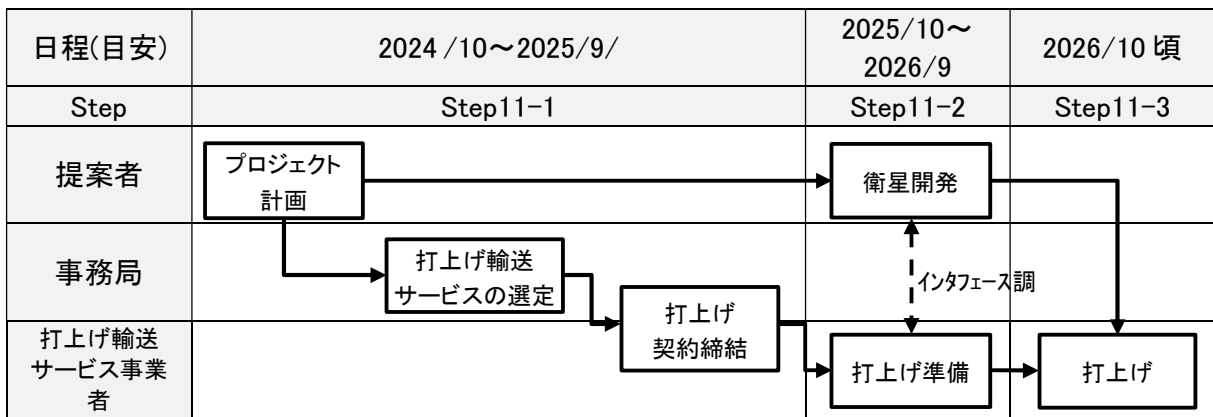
| 日程(目安) | 2024 /10〜2025/9/ | 2025/10〜2026/9 | 2026/10 頃 |
|---|---|---|---|
| Step | Step11-1 | Step11-2 | Step11-3 |
| 提案者 | プロジェクト計画 | 衛星開発 | |
| 事務局 | 打上げ輸送サービスの選定 | インタフェース調 | |
| 打上げ輸送サービス事業者 | 打上げ契約締結 | 打上げ準備 | 打上げ |